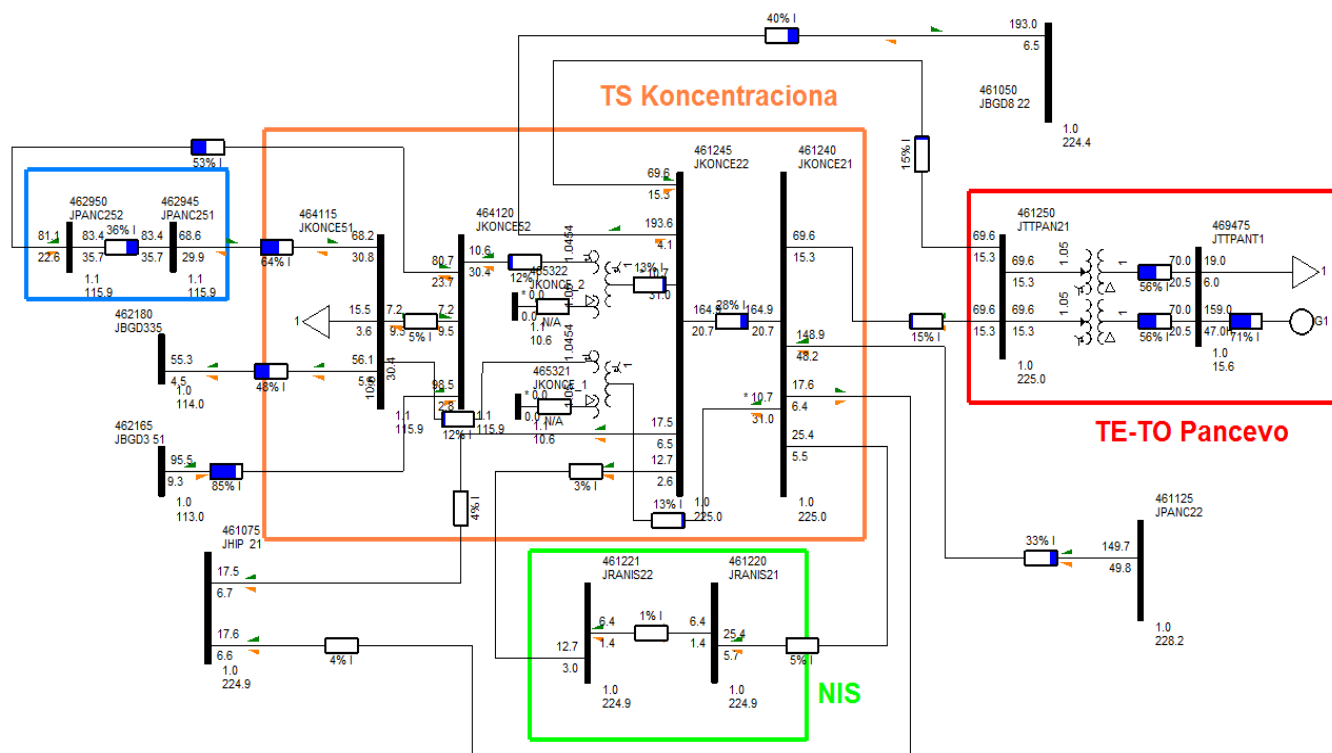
40% I
193.0
6.5
461050
JBGD8 22
1.0
224.4

TS Koncentraciona

53% I
462950
JPANC252
462945
JPANC251
81.1
83.4
36% I
83.4
68.6
22.6
35.7
35.7
29.9
1.1
115.9
1.1
115.9
464115
JKONCE51
68.2
30.8
64% I
464120
JKONCE52
10.6
30.4
12% I
80.7
23.7
1.0454
465322
JKONCE_2
* 0.0
0.0
N/A
1.1
10.6
13% I
10.7
31.0
461245
JKONCE22
69.6
15.3
193.6
4.1
164.9
28% I
164.9
20.7
20.7
461240
JKONCE21
69.6
15.3
148.9
48.2
15% I
15% I
461250
JTTPAN21
69.6
15.3
69.6
15.3
1.05
1
70.0
20.5
56% I
469475
JTTPANT1
19.0
6.0
1
69.6
15.3
69.6
15.3
1.05
1
70.0
20.5
56% I
159.0
47.0
71% I
G1
1.0
225.0
1.0
15.6

TE-TO Pancevo

462180
JBGD335
55.3
4.5
1.0
114.0
48% I
1
15.5
3.6
7.2
9.5
5% I
7.2
9.5
56.1
5.6
30.4
10.6
98.5
2.8
1.1
115.9
12% I
1.1
115.9
1.0454
465321
JKONCE_1
* 0.0
0.0
N/A
1.1
10.6
17.5
6.5
12.7
2.6
3% I
* 10.7
31.0
17.6
6.4
25.4
5.5
462165
JBGD3 51
95.5
9.3
85% I
1.0
113.0
4% I
13% I
1.0
225.0
1.0
225.0
461125
JPANC22
33% I
149.7
49.8
1.0
228.2
461075
JHIP 21
17.5
6.7
17.6
6.6
1.0
224.9
4% I
461221
JRANIS22
461220
JRANIS21
6.4
1.4
1% I
6.4
1.4
12.7
3.0
25.4
5.7
5% I
1.0
224.9
1.0
224.9

NIS